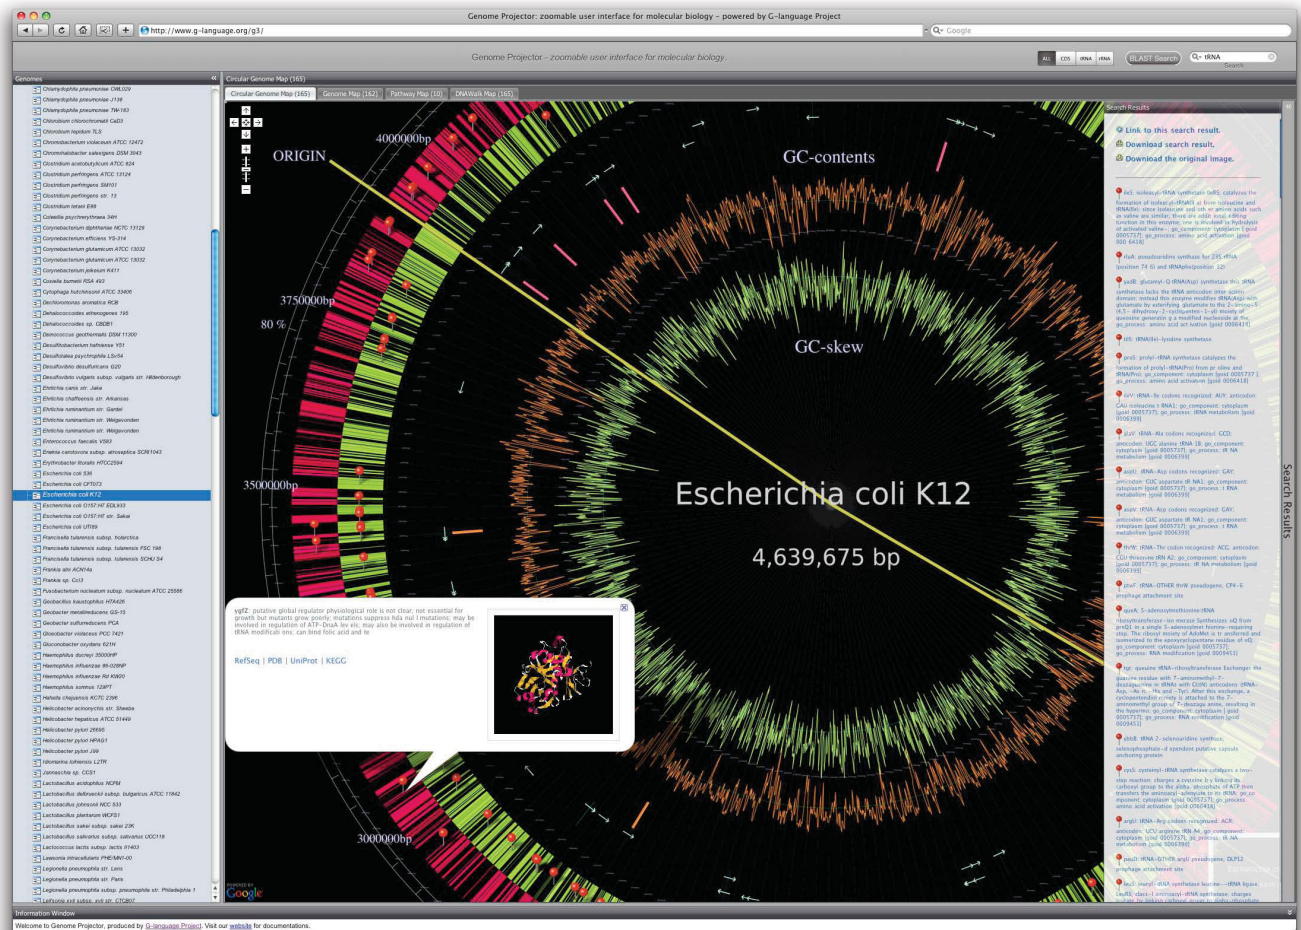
Genome Projector: zoomable user interface for molecular biology - powered by G-language Project

http://www.g-language.org/g3/

Google

Genome Projector - zoomable user interface for molecular biology.

ALL CDS tRNA rRNA BLAST Search tRNA Search

Genomes

Chlamydophila pneumoniae CWL029
Chlamydophila pneumoniae J138
Chlamydophila pneumoniae TW-183
Chlorobium chlorochromatii CaD3
Chlorobium tepidum TLS
Chromobacterium violaceum ATCC 12472
Chromohalobacter salexigens DSM 3043
Clostridium acetobutylicum ATCC 824
Clostridium perfringens ATCC 13124
Clostridium perfringens SM101
Clostridium perfringens str. 13
Clostridium tetani E88
Colwellia psychrerythraea 34H
Corynebacterium diphtheriae NCTC 13129
Corynebacterium efficiens YS-314
Corynebacterium glutamicum ATCC 13032
Corynebacterium glutamicum ATCC 13032
Corynebacterium jeikeium K411
Coxiella burnetii RSA 493
Cytophaga hutchinsonii ATCC 33406
Dechloromonas aromatica RCB
Dehalococcoides ethenogenes 195
Dehalococcoides sp. CBDB1
Deinococcus geothermalis DSM 11300
Desulfitobacterium hafniense Y51
Desulfotalea psychrophila LSv54
Desulfovibrio desulfuricans G20
Desulfovibrio vulgaris subsp. vulgaris str. Hildenborough
Ehrlichia canis str. Jake
Ehrlichia chaffeensis str. Arkansas
Ehrlichia ruminantium str. Gardel
Ehrlichia ruminantium str. Welgevonden
Ehrlichia ruminantium str. Welgevonden
Enterococcus faecalis V583
Erwinia carotovora subsp. atroseptica SCRI1043
Erythrobacter litoralis HTCC2594
Escherichia coli 536
Escherichia coli CFT073
Escherichia coli K12
Escherichia coli O157 H7 EDL933
Escherichia coli O157 H7 str. Sakai
Escherichia coli UTI89
Francisella tularensis subsp. holarctica
Francisella tularensis subsp. tularensis FSC 198
Francisella tularensis subsp. tularensis SCHU S4
Frankia alni ACN14a
Frankia sp. CcI3
Fusobacterium nucleatum subsp. nucleatum ATCC 25586
Geobacillus kaustophilus HTA426
Geobacter metallireducens GS-15
Geobacter sulfurreducens PCA
Gloeobacter violaceus PCC 7421
Gluconobacter oxydans 621H
Haemophilus ducreyi 35000HP
Haemophilus influenzae 86-028NP
Haemophilus influenzae Rd KW20
Haemophilus somnus 129PT
Hahella chejuensis KCTC 2396
Helicobacter acinonychis str. Sheeba
Helicobacter hepaticus ATCC 51449
Helicobacter pylori 26695
Helicobacter pylori HPAG1
Helicobacter pylori J99
Idiomarina loihiensis L2TR
Jannaschia sp. CCS1
Lactobacillus acidophilus NCFM
Lactobacillus delbrueckii subsp. bulgaricus ATCC 11842
Lactobacillus johnsonii NCC 533
Lactobacillus plantarum WCFS1
Lactobacillus sakei subsp. sakei 23K
Lactobacillus salivarius subsp. salivarius UCC118
Lactococcus lactis subsp. lactis Il1403
Lawsonia intracellularis PHE/MN1-00
Legionella pneumophila str. Lens
Legionella pneumophila str. Paris
Legionella pneumophila subsp. pneumophila str. Philadelphia 1
Leifsonia xyli subsp. xyli str. CTCB07

Circular Genome Map (165)
Circular Genome Map (165) | Genome Map (162) | Pathway Map (10) | DNAWalk Map (165)

ORIGIN
4000000bp
3750000bp
80 %
3500000bp
3000000bp
GC-contents
GC-skew
Escherichia coli K12
4,639,675 bp

ygfZ: putative global regulator physiological role is not clear; not essential for growth but mutants grow poorly; mutations suppress hda nul l mutations; may be involved in regulation of ATP-DnaA lev els; may also be involved in regulation of tRNA modificati ons; can bind folic acid and te

RefSeq | PDB | UniProt | KEGG

POWERED BY Google

Search Results
Link to this search result.
Download search result.
Download the original image.

Search Results

Information Window
Welcome to Genome Projector, produced by G-language Project. Visit our website for documentations.